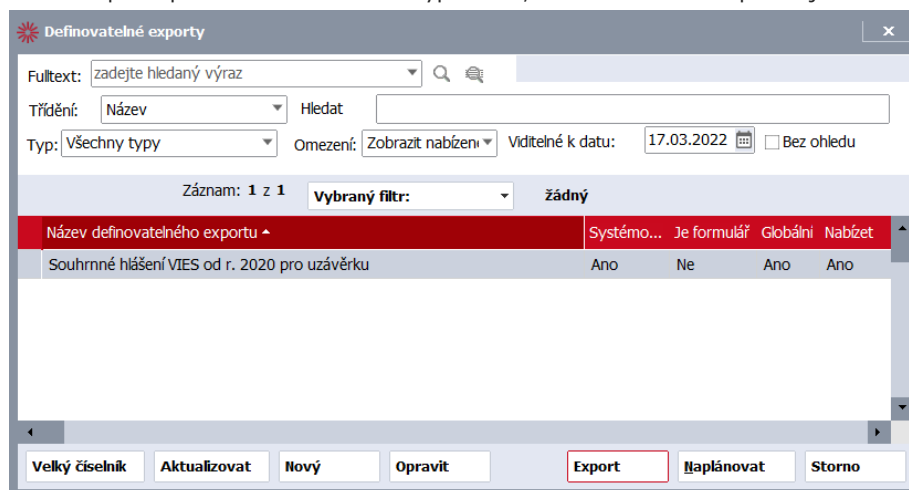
Definovatelné exporty

Fulltext: zadejte hledaný výraz
Třídění: Název
Hledat
Typ: Všechny typy
Omezení: Zobrazit nabízen
Viditelné k datu: 17.03.2022
Bez ohledu

Záznam: 1 z 1
Vybraný filtr:
žádný

| Název definovatelného exportu | Systémo... | Je formulář | Globální | Nabízet |
|---|---|---|---|---|
| Souhrnné hlášení VIES od r. 2020 pro uzávěrku | Ano | Ne | Ano | Ano |

Velký číselník
Aktualizovat
Nový
Opravit
Export
Naplánovat
Storno